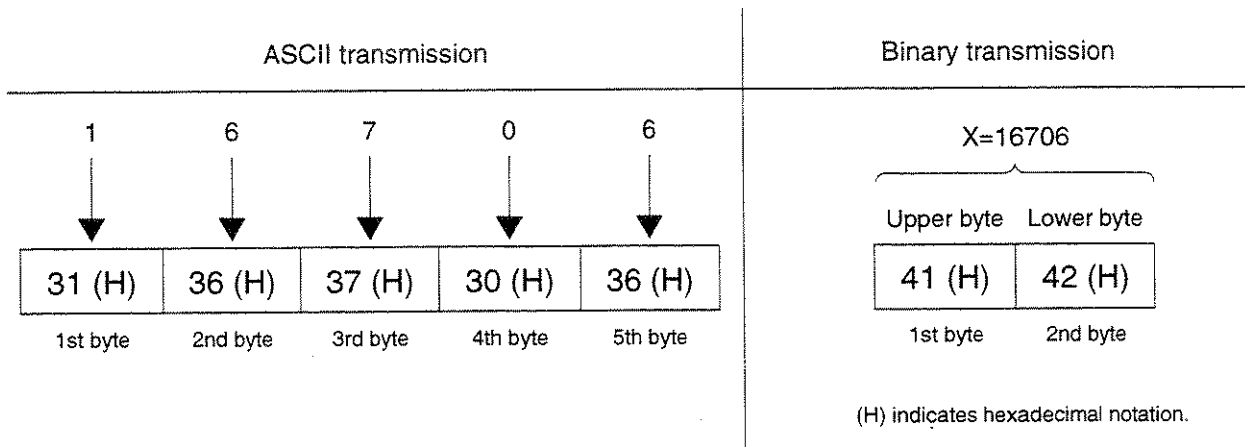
ASCII transmission

1 6 7 0 6

| 31 (H) | 36 (H) | 37 (H) | 30 (H) | 36 (H) |
|---|---|---|---|---|
| 1st byte | 2nd byte | 3rd byte | 4th byte | 5th byte |

Binary transmission

X=16706

| Upper byte | Lower byte |
|---|---|
| 41 (H) | 42 (H) |
| 1st byte | 2nd byte |

(H) indicates hexadecimal notation.